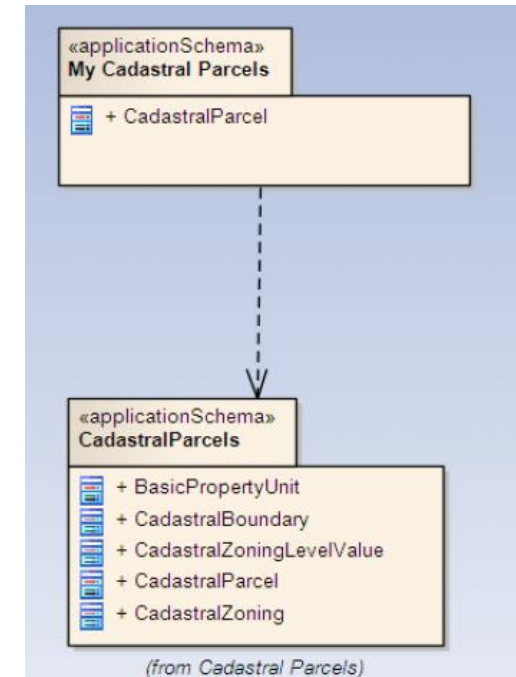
«applicationSchema»
My Cadastral Parcels

+ CadastralParcel

«applicationSchema»
CadastralParcels

+ BasicPropertyUnit
+ CadastralBoundary
+ CadastralZoningLevelValue
+ CadastralParcel
+ CadastralZoning

(from Cadastral Parcels)